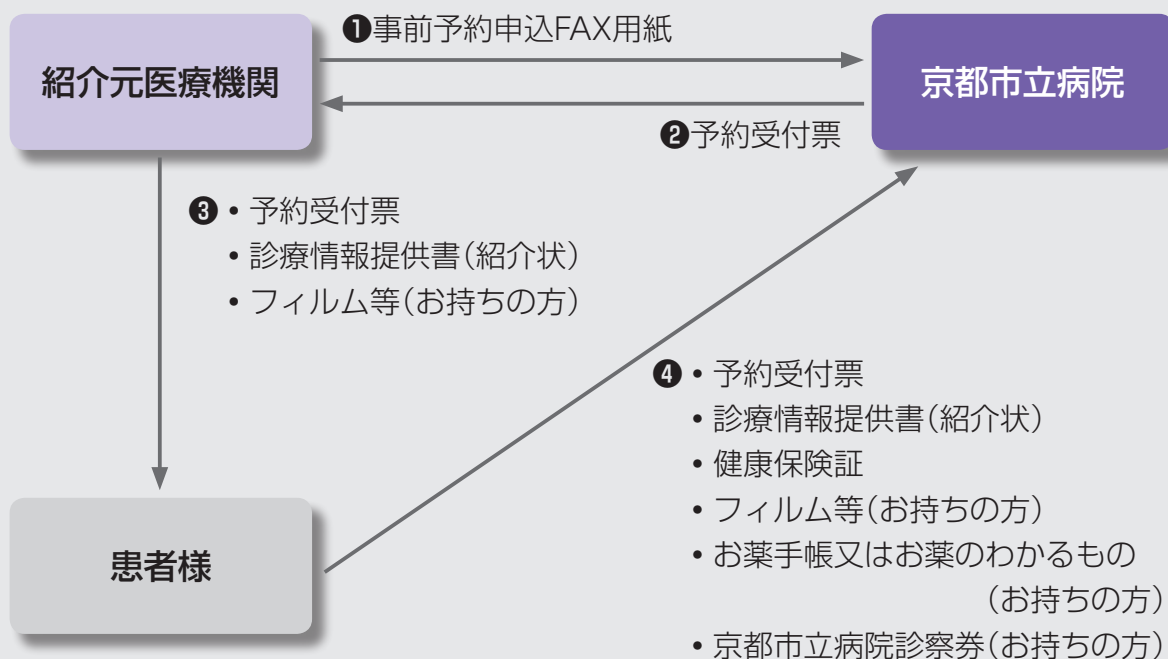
紹介元医療機関

❶事前予約申込FAX用紙

京都市立病院

❷予約受付票

❸ • 予約受付票
• 診療情報提供書(紹介状)
• フィルム等(お持ちの方)

❹ • 予約受付票
• 診療情報提供書(紹介状)
• 健康保険証
• フィルム等(お持ちの方)
• お薬手帳又はお薬のわかるもの (お持ちの方)
• 京都市立病院診察券(お持ちの方)

患者様